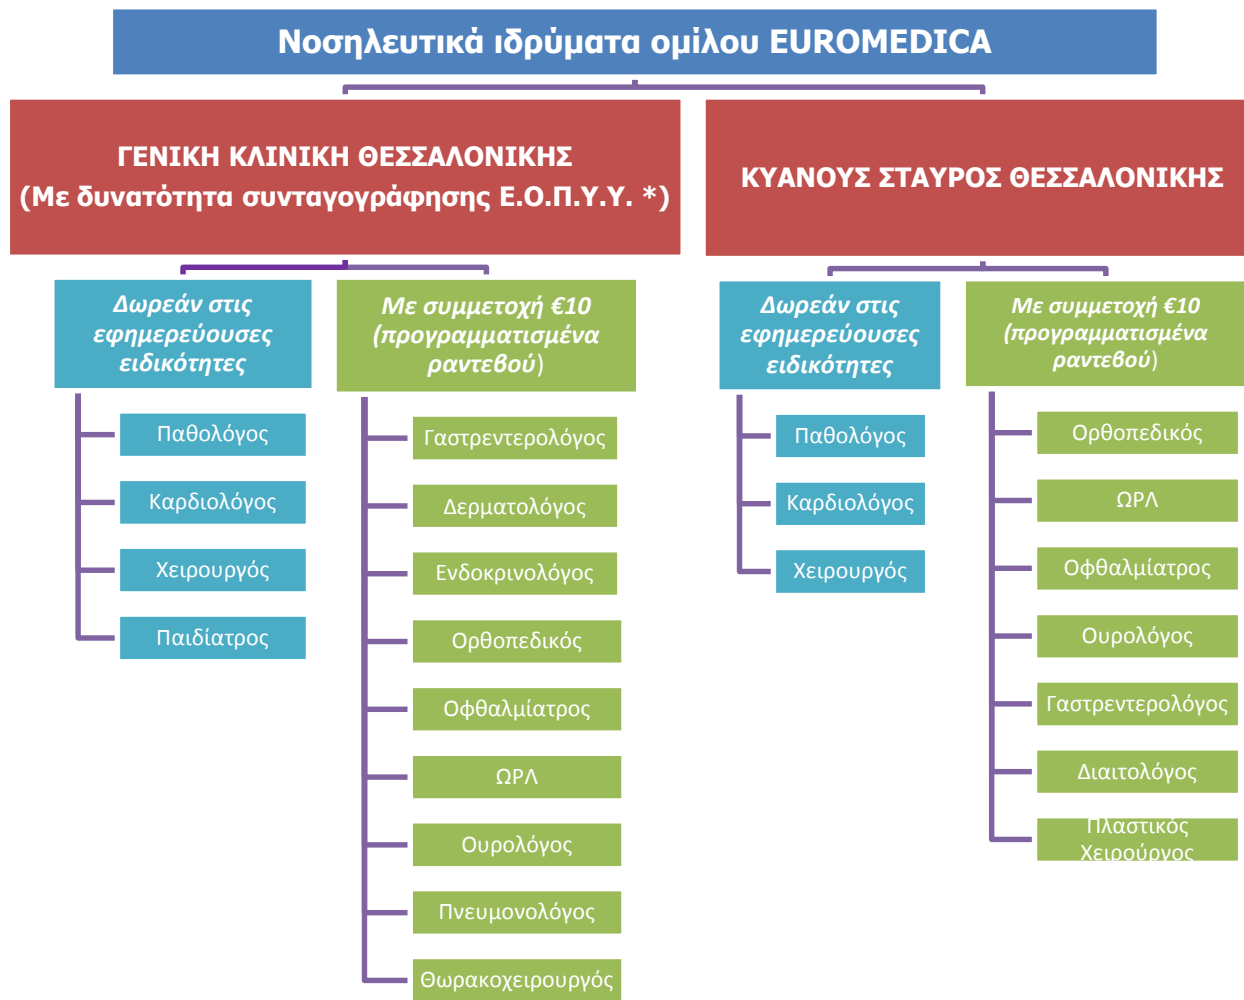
Νοσηλευτικά ιδρύματα ομίλου EUROMEDICA

ΓΕΝΙΚΗ ΚΛΙΝΙΚΗ ΘΕΣΣΑΛΟΝΙΚΗΣ (Με δυνατότητα συνταγογράφησης Ε.Ο.Π.Υ.Υ. *)

Δωρεάν στις εφημερεύουσες ειδικότητες

Παθολόγος

Καρδιολόγος

Χειρουργός

Παιδίατρος

Με συμμετοχή €10 (προγραμματισμένα ραντεβού)

Γαστρεντερολόγος

Δερματολόγος

Ενδοκρινολόγος

Ορθοπεδικός

Οφθαλμίατρος

ΩΡΛ

Ουρολόγος

Πνευμονολόγος

Θωρακοχειρουργός

ΚΥΑΝΟΥΣ ΣΤΑΥΡΟΣ ΘΕΣΣΑΛΟΝΙΚΗΣ

Δωρεάν στις εφημερεύουσες ειδικότητες

Παθολόγος

Καρδιολόγος

Χειρουργός

Με συμμετοχή €10 (προγραμματισμένα ραντεβού)

Ορθοπεδικός

ΩΡΛ

Οφθαλμίατρος

Ουρολόγος

Γαστρεντερολόγος

Διαιτολόγος

Πλαστικός Χειρούργος